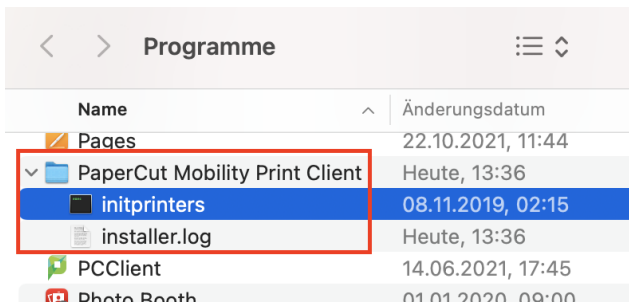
Programme

| Name | Änderungsdatum |
|---|---|
| Pages | 22.10.2021, 11:44 |
| PaperCut Mobility Print Client | Heute, 13:36 |
| initprinters | 08.11.2019, 02:15 |
| installer.log | Heute, 13:36 |
| PCClient | 14.06.2021, 17:45 |
| Photo Booth | 01.01.2020, 09:00 |